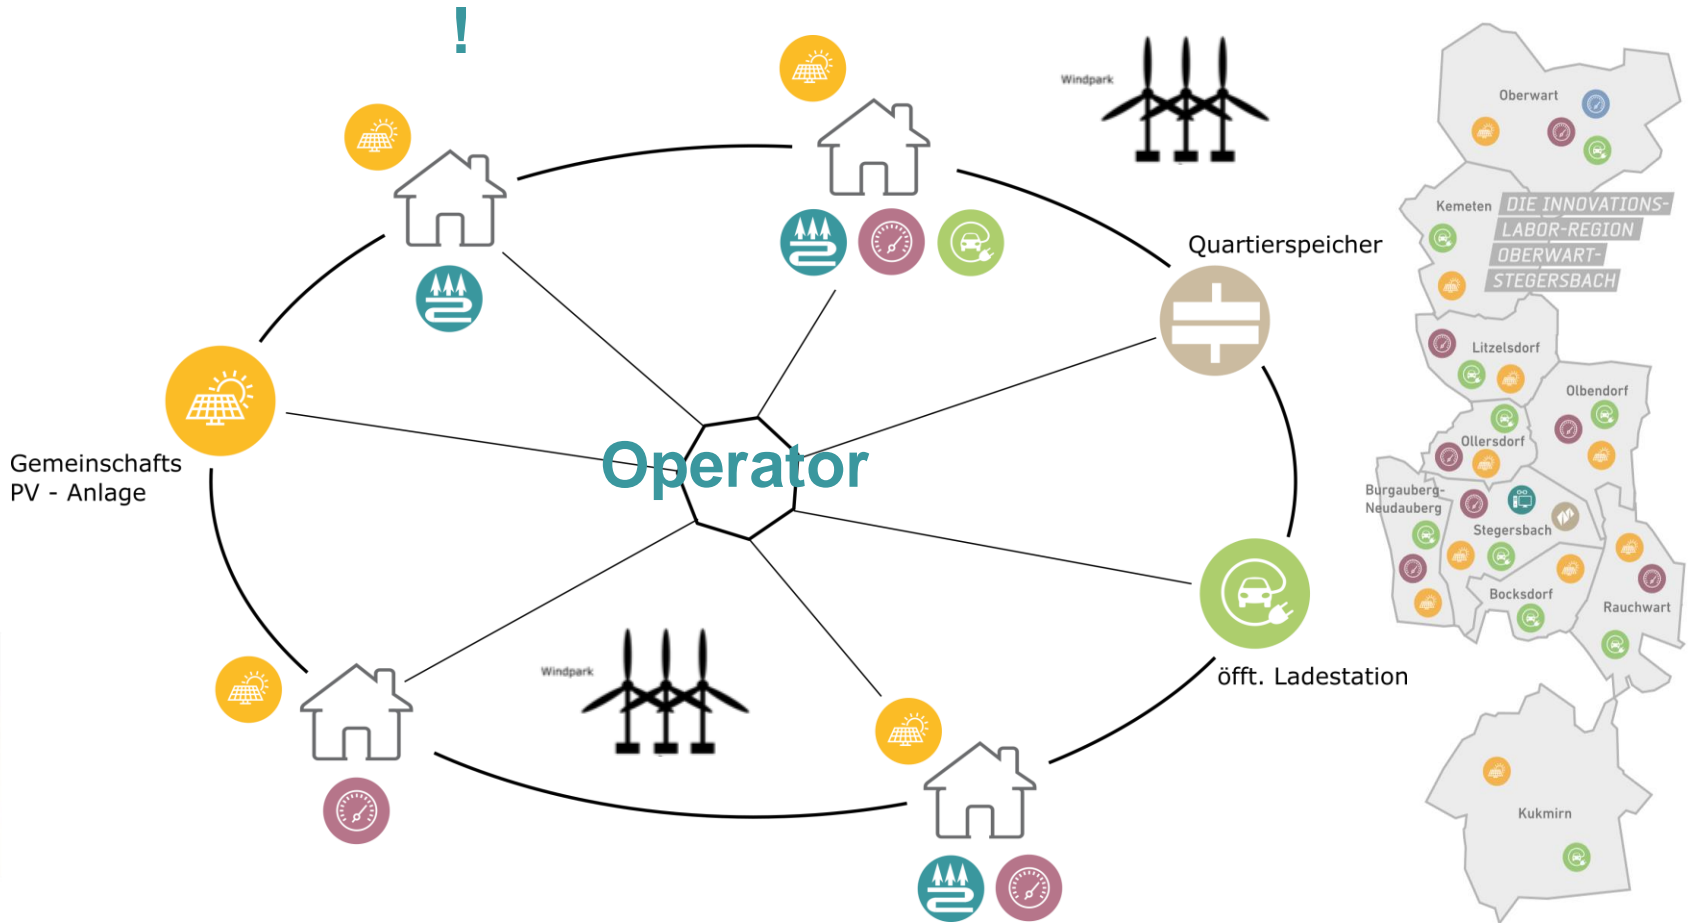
!

Windpark

Quartierspeicher

Gemeinschafts PV - Anlage

Operator

öfft. Ladestation

Windpark

Oberwart

Kemeten

DIE INNOVATIONS-LABOR-REGION OBERWART-STEGERSBACH

Litzelsdorf

Olbendorf

Ollersdorf

Burgauberg-Neudauberg

Stegersbach

Bocksdorf

Rauchwart

Kukmirn